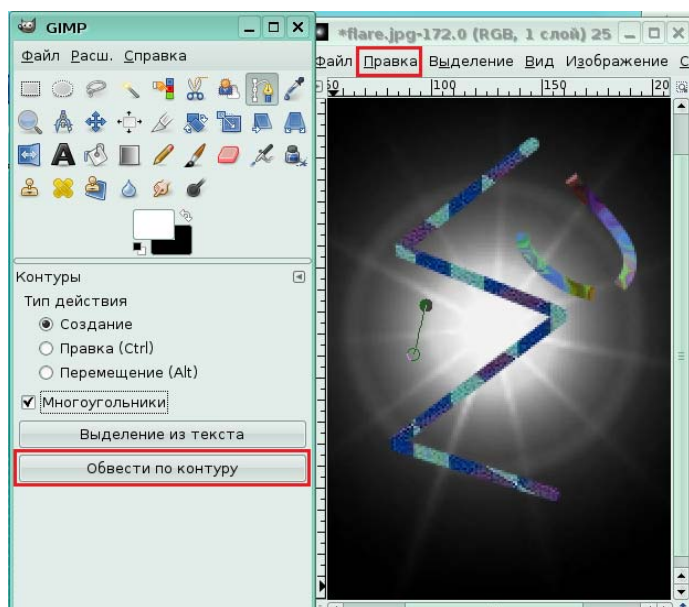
GIMP

Файл Расш. Справка

Контуры

Тип действия

Создание

Правка (Ctrl)

Перемещение (Alt)

Многоугольники

Выделение из текста

Обвести по контуру

*flare.jpg-172.0 (RGB, 1 слой) 25

Файл Правка Выделение Вид Изображение С

50 100 150 20